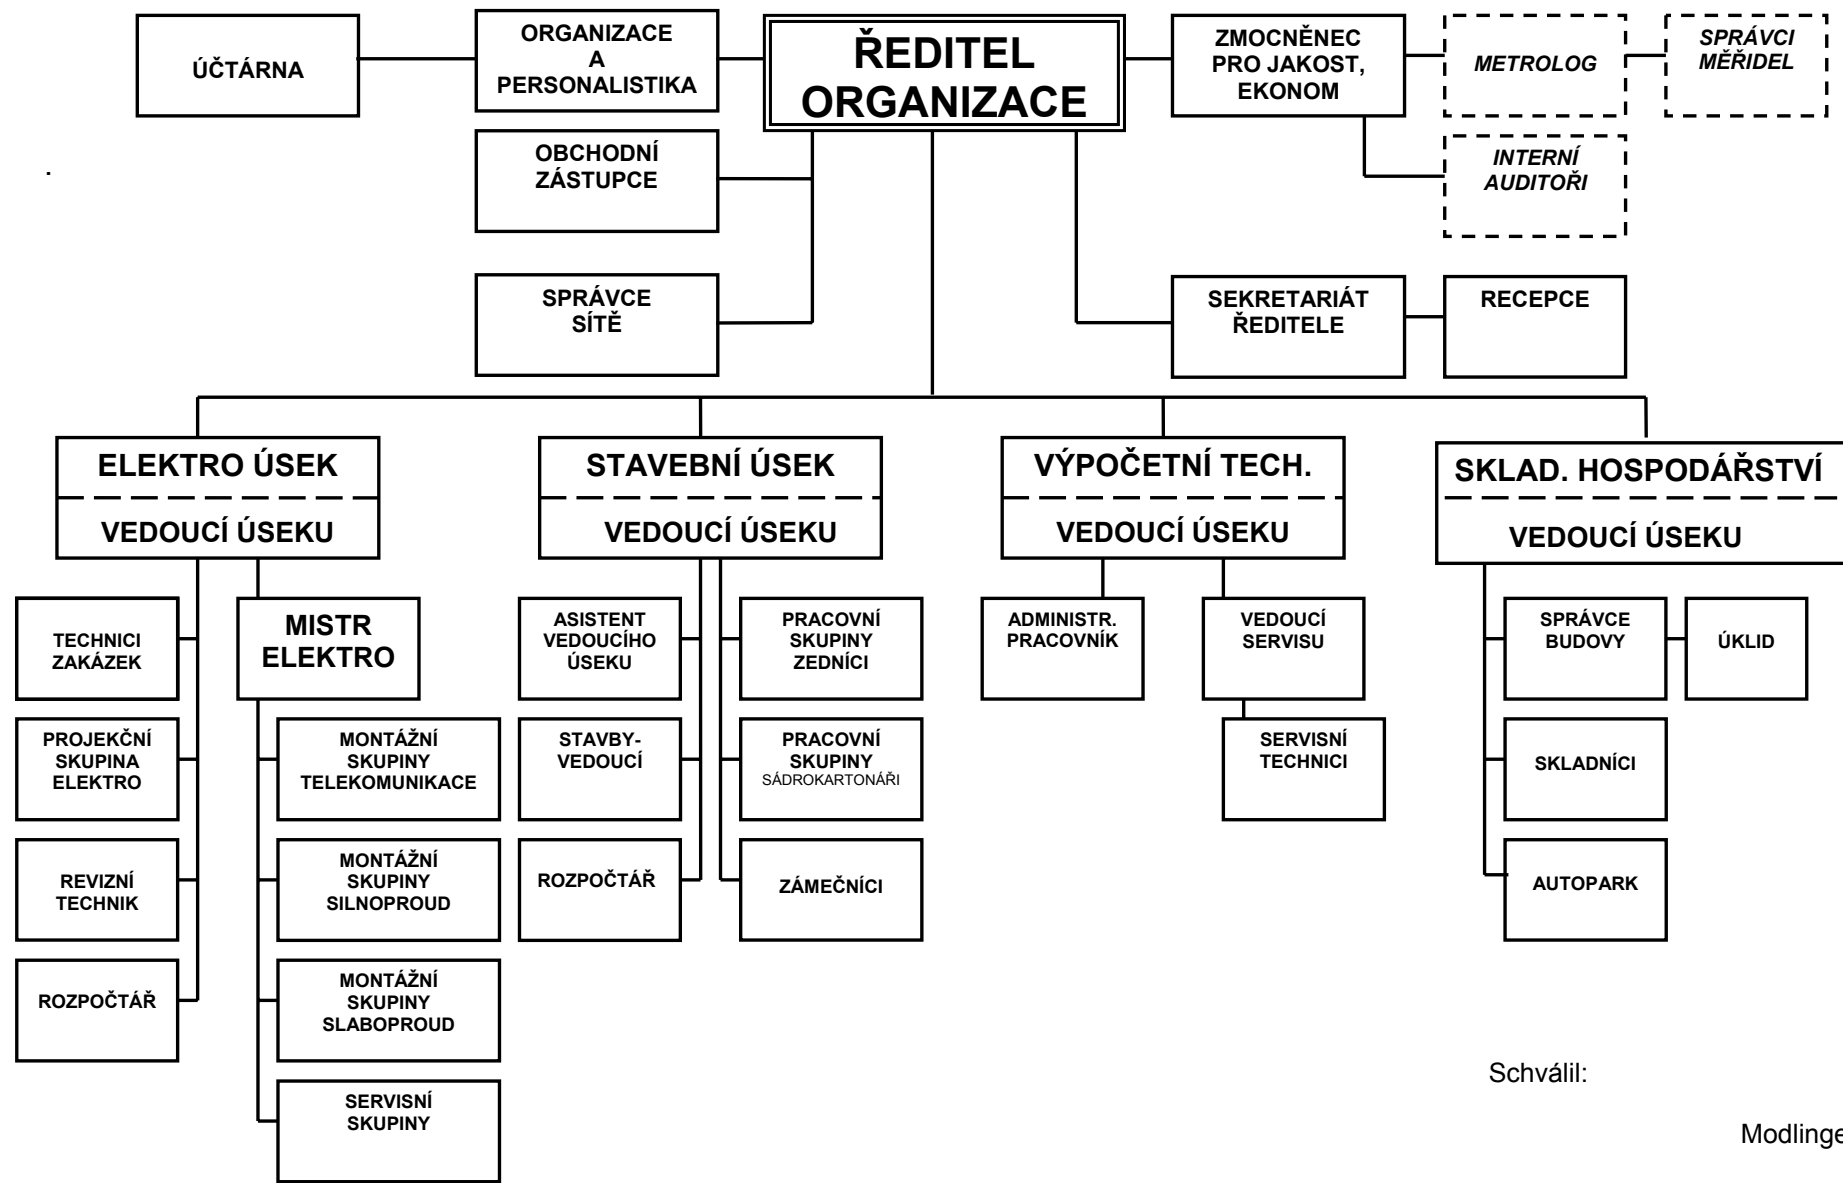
ÚČTÁRNA

ORGANIZACE A PERSONALISTIKA

ŘEDITEL ORGANIZACE

ZMOCNĚNEC PRO JAKOST, EKONOM

METROLOG

SPRÁVCI MĚŘIDEL

INTERNÍ AUDITOŘI

OBCHODNÍ ZÁSTUPCE

SPRÁVCE SÍTĚ

SEKRETARIÁT ŘEDITELE

RECEPCE

ELEKTRO ÚSEK

VEDOUCÍ ÚSEKU

STAVEBNÍ ÚSEK

VEDOUCÍ ÚSEKU

VÝPOČETNÍ TECH.

VEDOUCÍ ÚSEKU

SKLAD. HOSPODÁŘSTVÍ

VEDOUCÍ ÚSEKU

TECHNICI ZAKÁZEK

MISTR ELEKTRO

PROJEKČNÍ SKUPINA ELEKTRO

MONTÁŽNÍ SKUPINY TELEKOMUNIKACE

REVIZNÍ TECHNIK

MONTÁŽNÍ SKUPINY SILNOPROUD

ROZPOČTÁŘ

MONTÁŽNÍ SKUPINY SLABOPROUD

SERVISNÍ SKUPINY

ASISTENT VEDOUCÍHO ÚSEKU

PRACOVNÍ SKUPINY ZEDNÍCI

STAVBY-VEDOUCÍ

PRACOVNÍ SKUPINY SÁDROKARTONÁŘI

ROZPOČTÁŘ

ZÁMEČNÍCI

ADMINISTR. PRACOVNÍK

VEDOUCÍ SERVISU

SERVISNÍ TECHNICI

SPRÁVCE BUDOVY

ÚKLID

SKLADNÍCI

AUTOPARK

Schválil:

Modlinge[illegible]